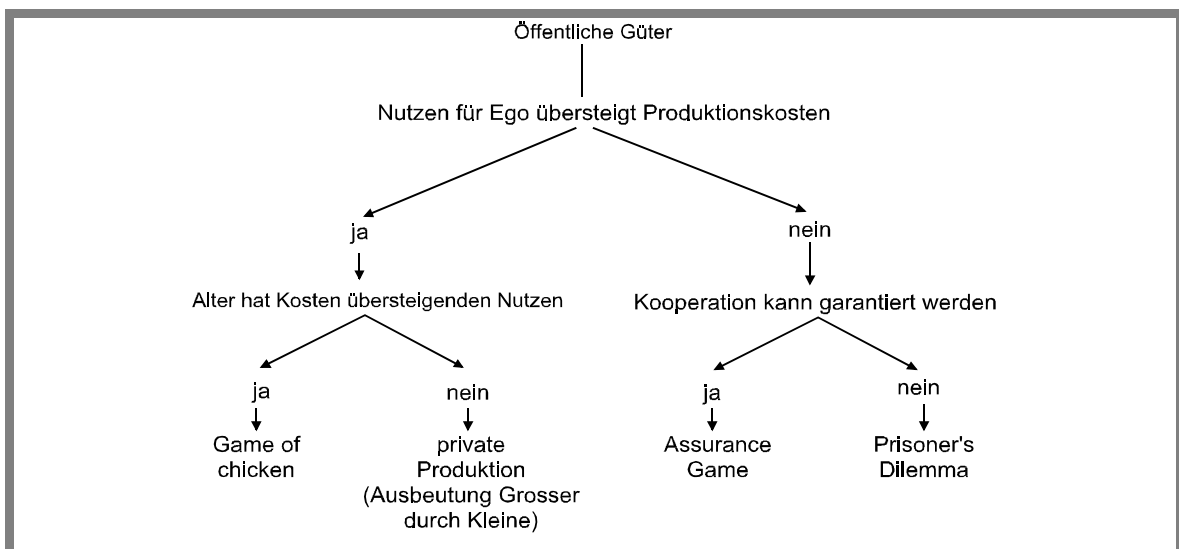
Öffentliche Güter

Nutzen für Ego übersteigt Produktionskosten

ja

Alter hat Kosten übersteigenden Nutzen

ja

Game of chicken

nein

private Produktion (Ausbeutung Grosser durch Kleine)

nein

Kooperation kann garantiert werden

ja

Assurance Game

nein

Prisoner's Dilemma